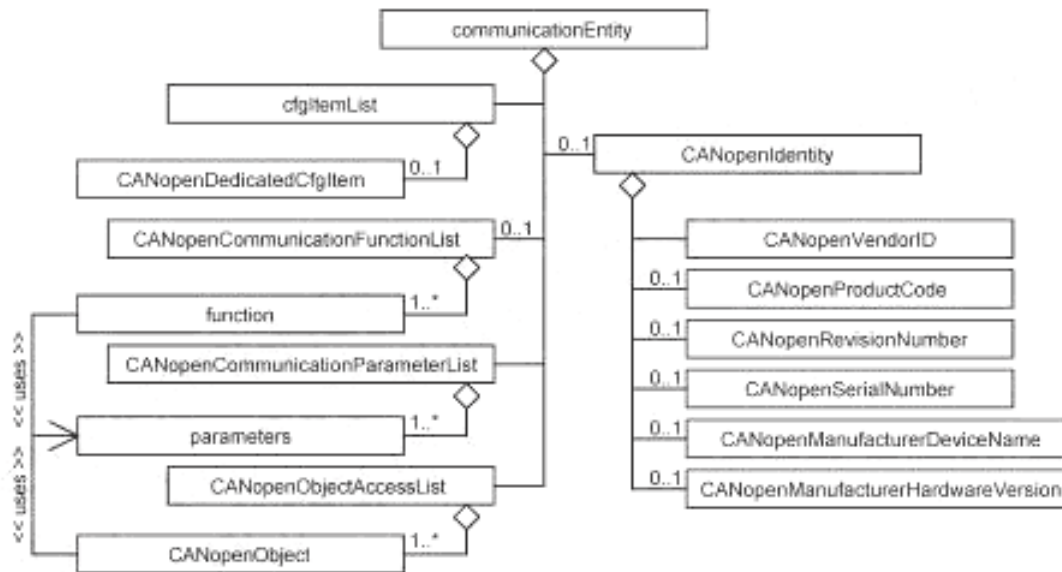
communicationEntity

cfgItemList

0..1

CANopenIdentity

CANopenDedicatedCfgItem

0..1

CANopenCommunicationFunctionList

0..1

CANopenVendorID

0..1

CANopenProductCode

function

1..*

0..1

CANopenRevisionNumber

<< uses >>

CANopenCommunicationParameterList

0..1

CANopenSerialNumber

parameters

1..*

0..1

CANopenManufacturerDeviceName

<< uses >>

CANopenObjectAccessList

0..1

CANopenManufacturerHardwareVersion

CANopenObject

1..*